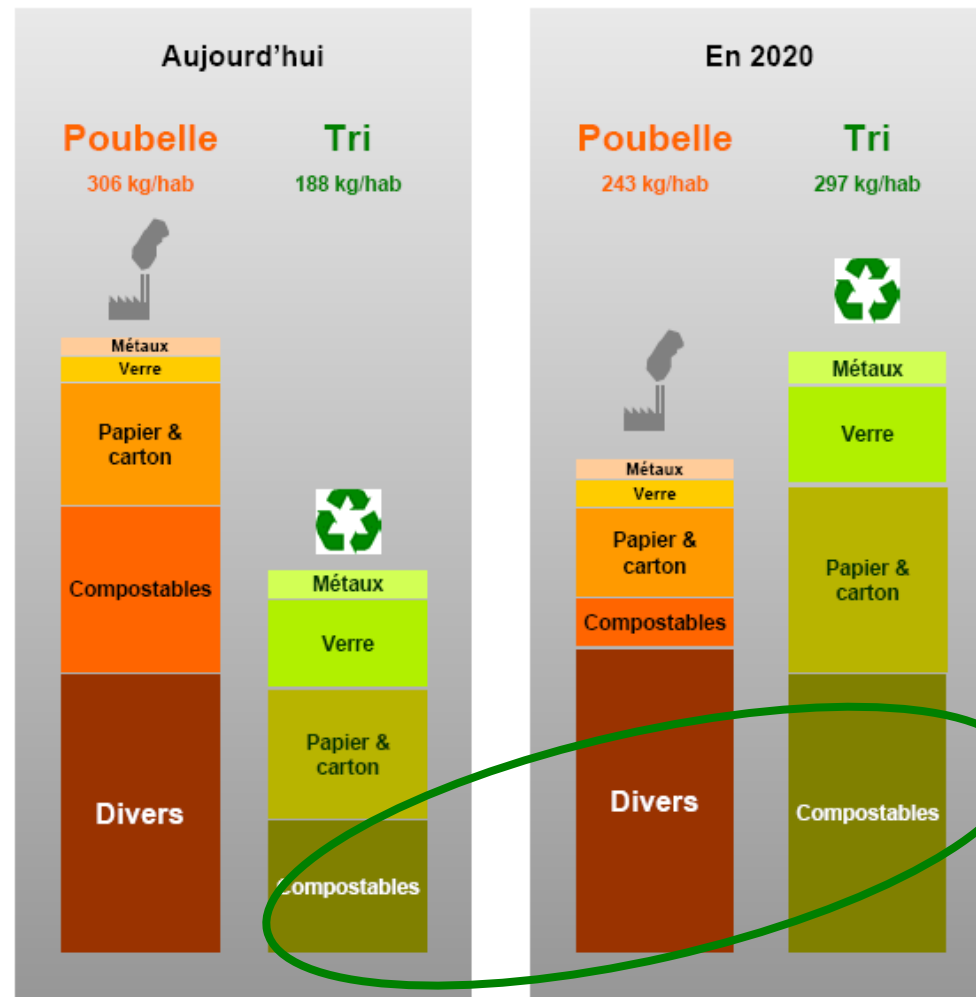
Aujourd'hui

Poubelle
306 kg/hab

Tri
188 kg/hab

Métaux
Verre
Papier & carton
Compostables
Divers

Métaux
Verre
Papier & carton
Compostables

En 2020

Poubelle
243 kg/hab

Tri
297 kg/hab

Métaux
Verre
Papier & carton
Compostables
Divers

Métaux
Verre
Papier & carton
Compostables